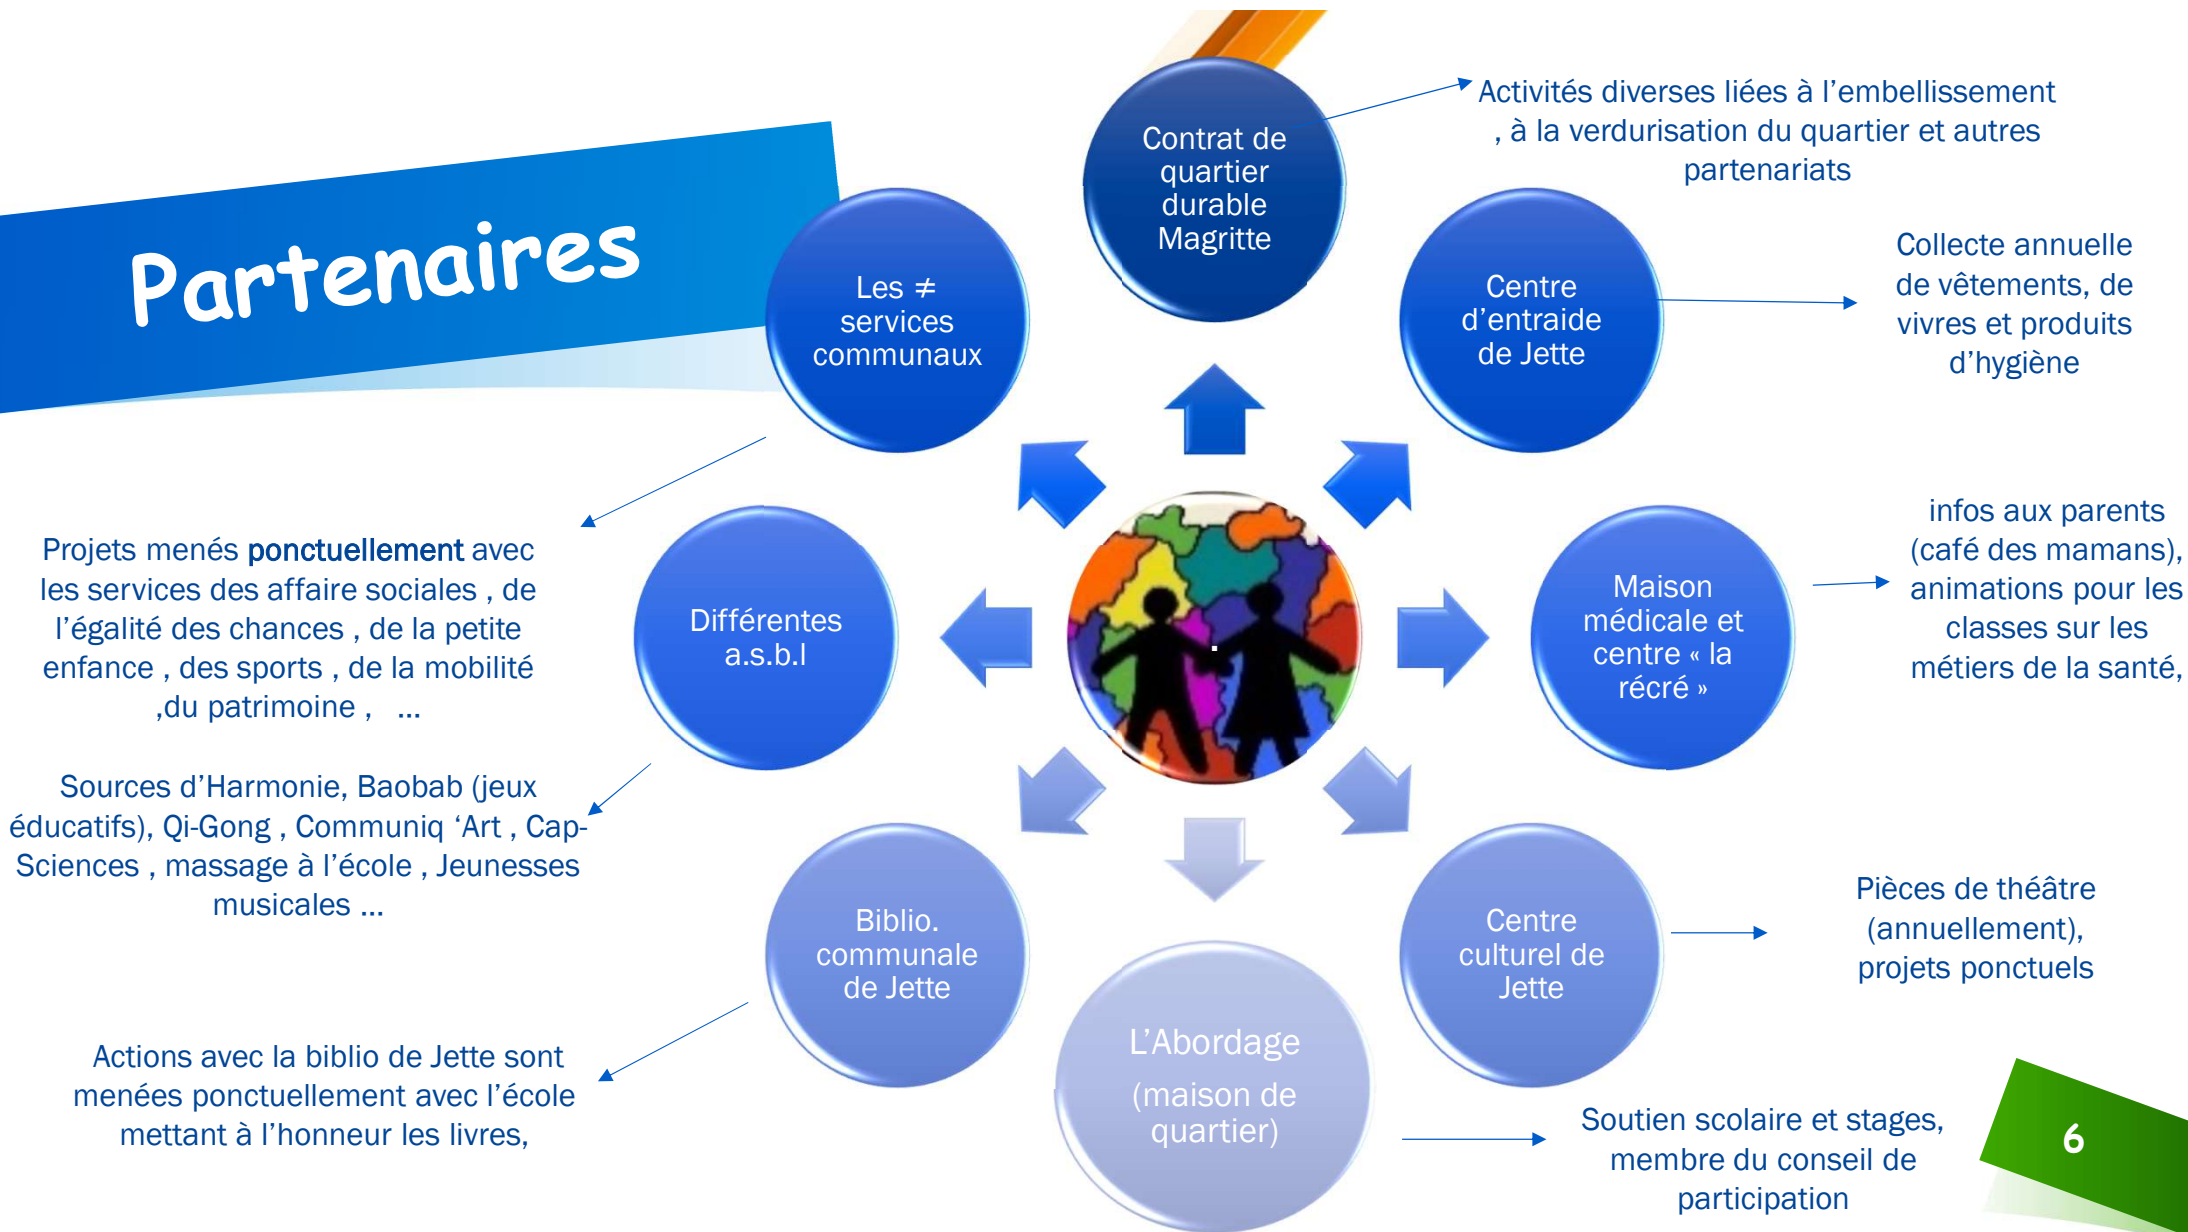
Partenaires

Contrat de quartier durable Magritte

Activités diverses liées à l'embellissement , à la verdurisation du quartier et autres partenariats

Les ≠ services communaux

Centre d'entraide de Jette

Collecte annuelle de vêtements, de vivres et produits d'hygiène

Projets menés ponctuellement avec les services des affaire sociales , de l'égalité des chances , de la petite enfance , des sports , de la mobilité ,du patrimoine , …

Différentes a.s.b.l

Maison médicale et centre « la récré »

infos aux parents (café des mamans), animations pour les classes sur les métiers de la santé,

Sources d'Harmonie, Baobab (jeux éducatifs), Qi-Gong , Communiq 'Art , Cap-Sciences , massage à l'école , Jeunesses musicales …

Biblio. communale de Jette

Centre culturel de Jette

Pièces de théâtre (annuellement), projets ponctuels

L'Abordage (maison de quartier)

Actions avec la biblio de Jette sont menées ponctuellement avec l'école mettant à l'honneur les livres,

Soutien scolaire et stages, membre du conseil de participation

6